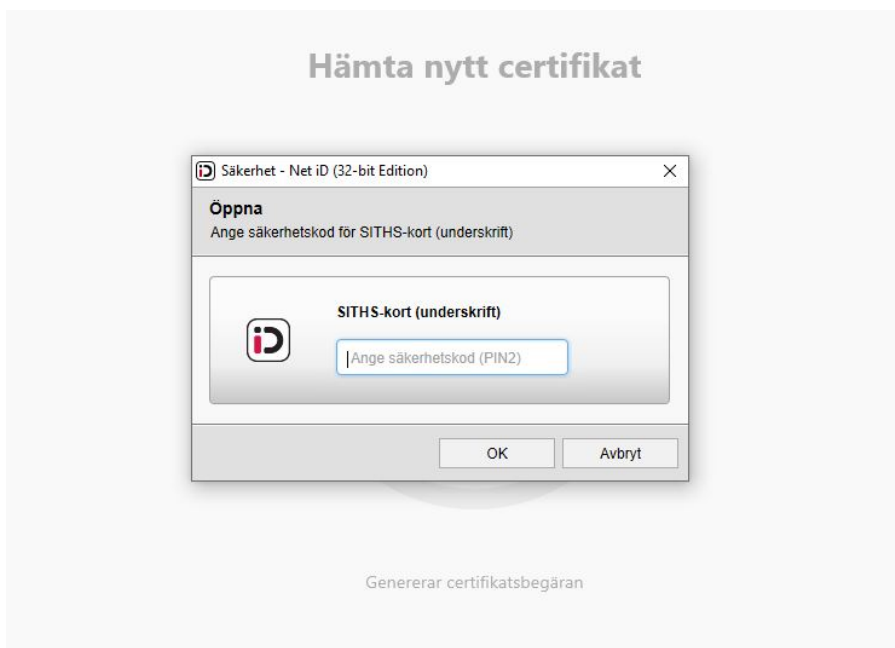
Hämta nytt certifikat

Säkerhet - Net iD (32-bit Edition)

X

Öppna
Ange säkerhetskod för SITHS-kort (underskrift)

SITHS-kort (underskrift)

Ange säkerhetskod (PIN2)

OK

Avbryt

Genererar certifikatsbegäran